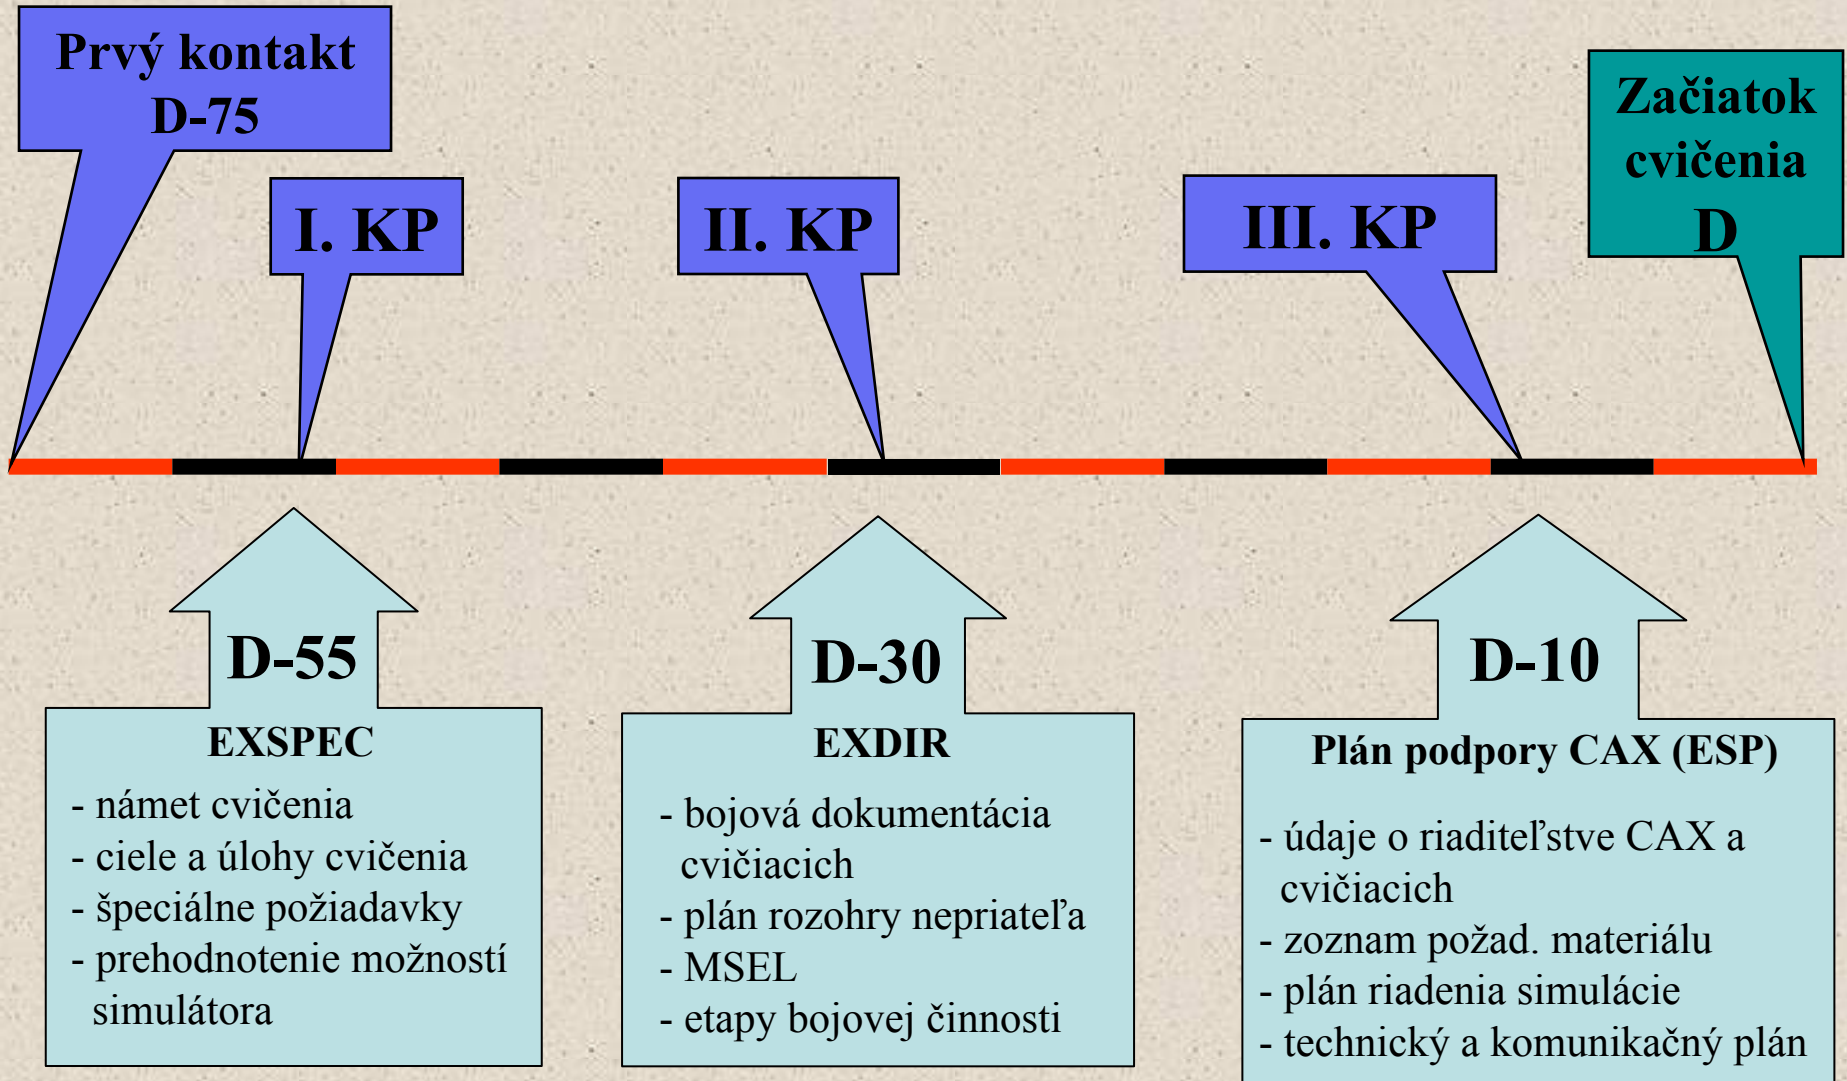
Prvý kontakt
D-75

I. KP

II. KP

III. KP

Začiatok cvičenia
D

D-55

EXSPEC

- námet cvičenia
- ciele a úlohy cvičenia
- špeciálne požiadavky
- prehodnotenie možností simulátora

D-30

EXDIR

- bojová dokumentácia cvičiacich
- plán rozohry nepriateľa
- MSEL
- etapy bojovej činnosti

D-10

Plán podpory CAX (ESP)

- údaje o riaditeľstve CAX a cvičiacich
- zoznam požad. materiálu
- plán riadenia simulácie
- technický a komunikačný plán